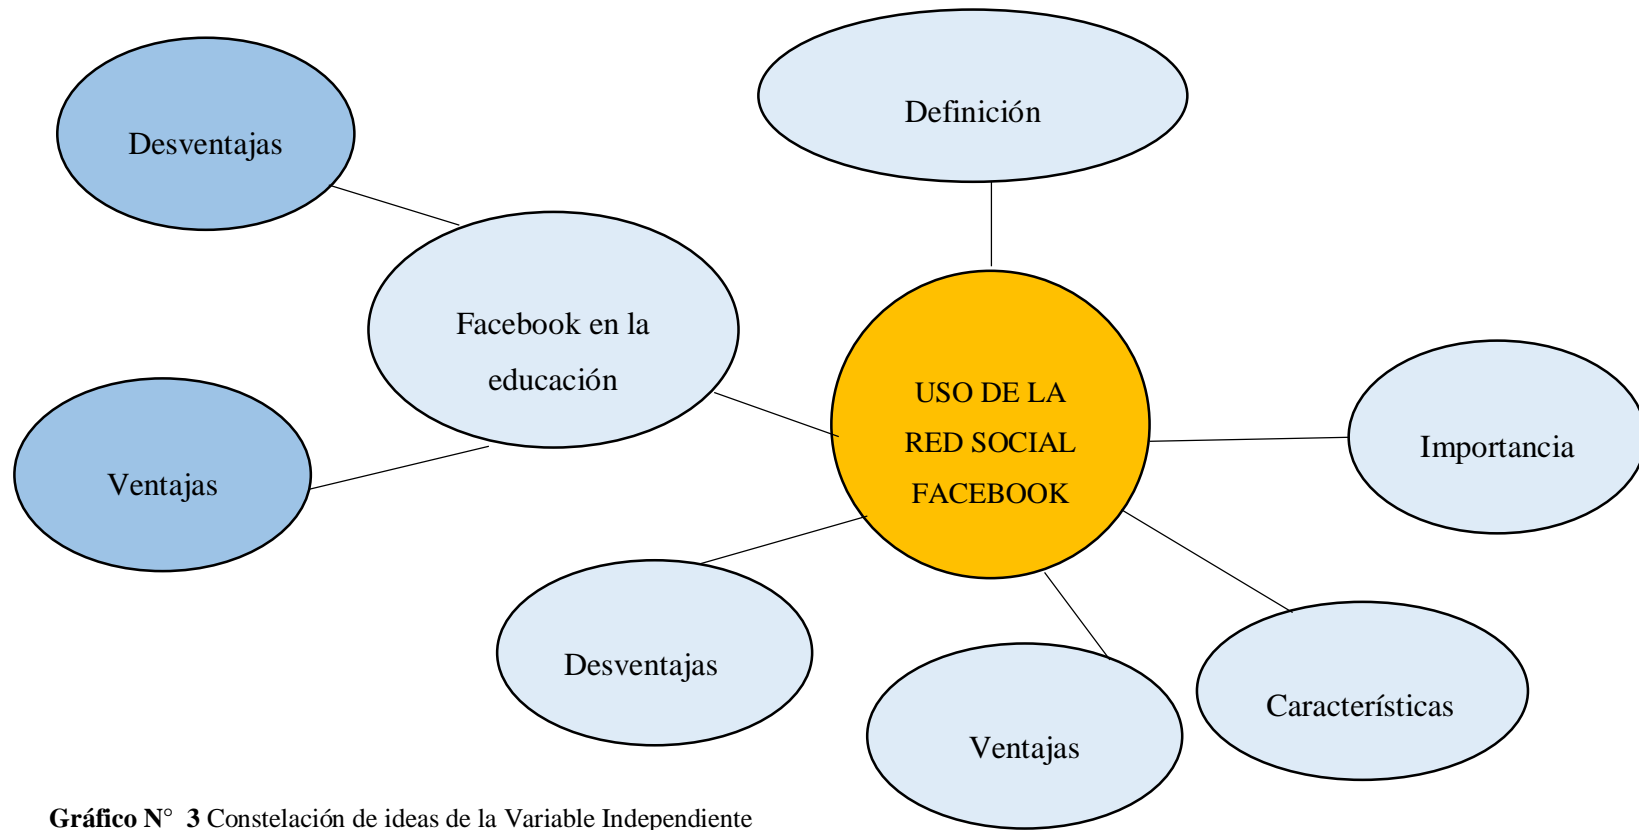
Desventajas

Definición

Facebook en la educación

USO DE LA RED SOCIAL FACEBOOK

Importancia

Ventajas

Desventajas

Ventajas

Características

**Gráfico N° 3** Constelación de ideas de la Variable Independiente